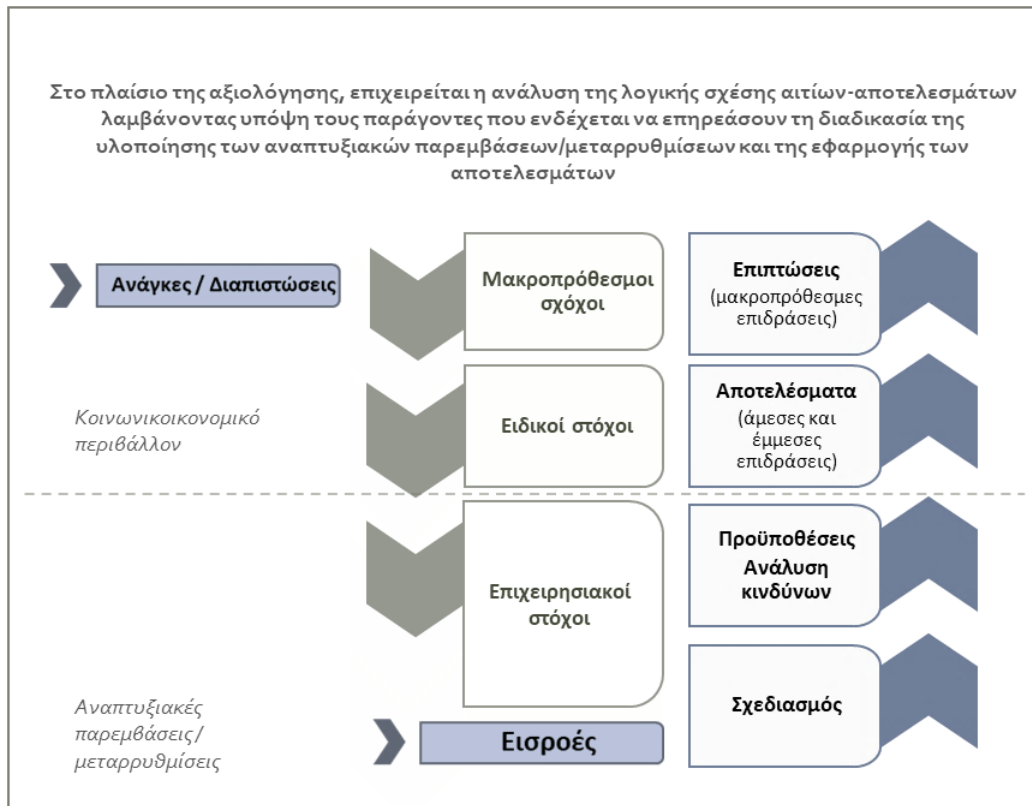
Στο πλαίσιο της αξιολόγησης, επιχειρείται η ανάλυση της λογικής σχέσης αιτίων-αποτελεσμάτων λαμβάνοντας υπόψη τους παράγοντες που ενδέχεται να επηρεάσουν τη διαδικασία της υλοποίησης των αναπτυξιακών παρεμβάσεων/μεταρρυθμίσεων και της εφαρμογής των αποτελεσμάτων

Ανάγκες / Διαπιστώσεις

Μακροπρόθεσμοι σχόχοι

Επιπτώσεις (μακροπρόθεσμες επιδράσεις)

Κοινωνικοικονομικό περιβάλλον

Ειδικοί στόχοι

Αποτελέσματα (άμεσες και έμμεσες επιδράσεις)

Επιχειρησιακοί στόχοι

Προϋποθέσεις Ανάλυση κινδύνων

Αναπτυξιακές παρεμβάσεις / μεταρρυθμίσεις

Σχεδιασμός

Εισροές